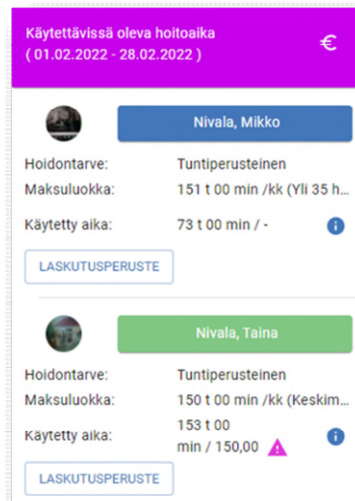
Käytettävissä oleva hoitoaika
( 01.02.2022 - 28.02.2022 )

€

Nivala, Mikko

Hoidontarve: Tuntiperusteinen
Maksuluokka: 151 t 00 min /kk (Yli 35 h...
Käytetty aika: 73 t 00 min / -

LASKUTUSPERUSTE

Nivala, Taina

Hoidontarve: Tuntiperusteinen
Maksuluokka: 150 t 00 min /kk (Keskim...
Käytetty aika: 153 t 00 min / 150,00

LASKUTUSPERUSTE